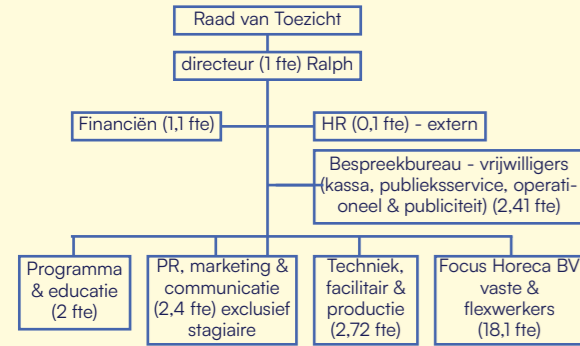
Raad van Toezicht

directeur (1 fte) Ralph

Financiën (1,1 fte)

HR (0,1 fte) - extern

Bespreekbureau - vrijwilligers (kassa, publieksservice, operationeel & publiciteit) (2,41 fte)

Programma & educatie (2 fte)

PR, marketing & communicatie (2,4 fte) exclusief stagiaire

Techniek, facilitair & productie (2,72 fte)

Focus Horeca BV vaste & flexwerkers (18,1 fte)